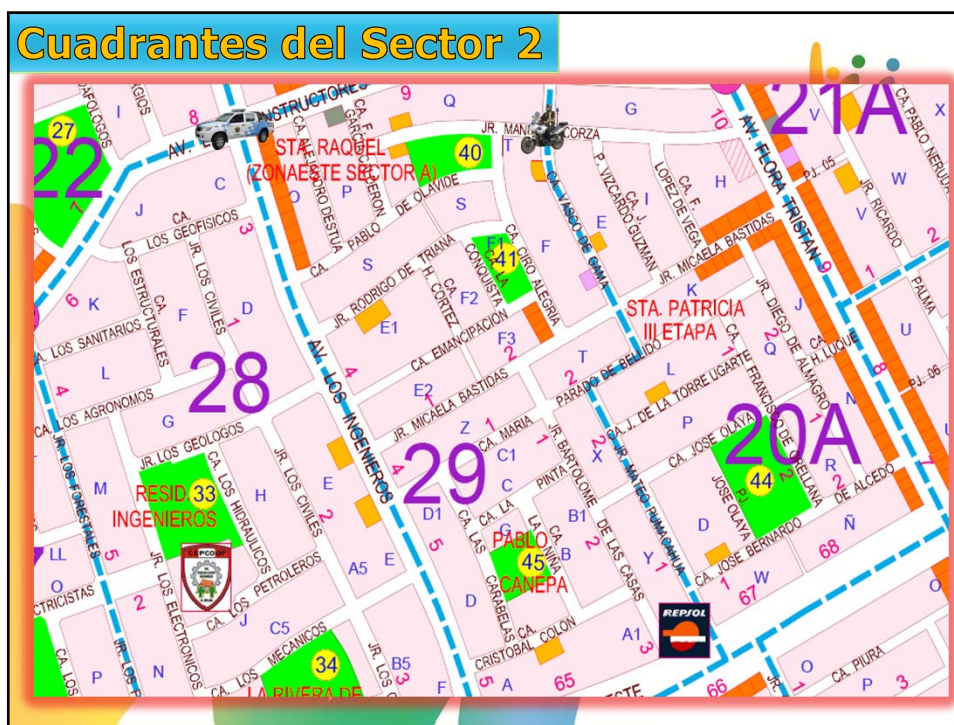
Cuadrantes del Sector 2

22
27
CA. LOS GEOFISICOS
AV. LOS CONSTRUCTORES
STA. RAQUEL (ZONA ESTE SECTOR A)
40
JR. MANUEL CORZA
Q
G
10
21A
AV. FLORA TRISTAN
CA. PABLO NERUDA
V
W
JR. RICARDO
PJ. 05
JR. ROSARIO
X
PALMA
U
PJ. 06
C
J
CA. LOS ESTRUCTURALES
JR. LOS CIVILES
D
F
K
CA. LOS SANITARIOS
L
CA. LOS AGRONOMOS
G
28
AV. LOS INGENIEROS
CA. PABLO DE OLAVIDE
S
E1
JR. RODRIGO DE TRIANA
H. CORTEZ
F1
41
F2
F3
CA. CIRO ALEGRIA
LA CONQUISTA
CA. EMANCIPACION
E2
JR. MICAELA BASTIDAS
CA. VASCO DE GAMA
CA. J. VIZCARDO GUZMAN
CA. F. LOPEZ DE VEGA
JR. MICAELA BASTIDAS
STA. PATRICIA III ETAPA
PARADO DE BELLIDO
T
CA. J. DE LA TORRE UGARTE
JR. DIEGO DE ALMAGRO
CA. FRANCISCO DE ORELLANA
CA. H. LUQUE
Q
R
CA. JOSE OLAYA
PJ. JOSE OLAYA
44
20A
DE ALCEDO
Ñ
68
Z
CA. MARIA
C1
29
JR. BARTOLOME DE LAS CASAS
PINTA
JR. MATEO PUMACAHUA
B1
X
Y
D
CA. JOSE BERNARDO
W
67
D1
CA. LAS CARABELAS
LA NIÑA
PABLO CANEPA
45
B
CRISTOBAL COLON
A1
65
REPSOL
A
66
O
CA. PIURA
P
JR. LOS GEOLOGOS
M
JR. LOS FORESTALES
RESID. INGENIEROS
33
CA. LOS HIDRAULICOS
H
E
CA. LOS CIVILES
CA. LOS PETROLEROS
A5
E
LL
O
ELECTRICISTAS
CA. LOS ELECTRONICOS
J
C5
CA. LOS MECANICOS
34
LA RIVERA DE
B5
N
P